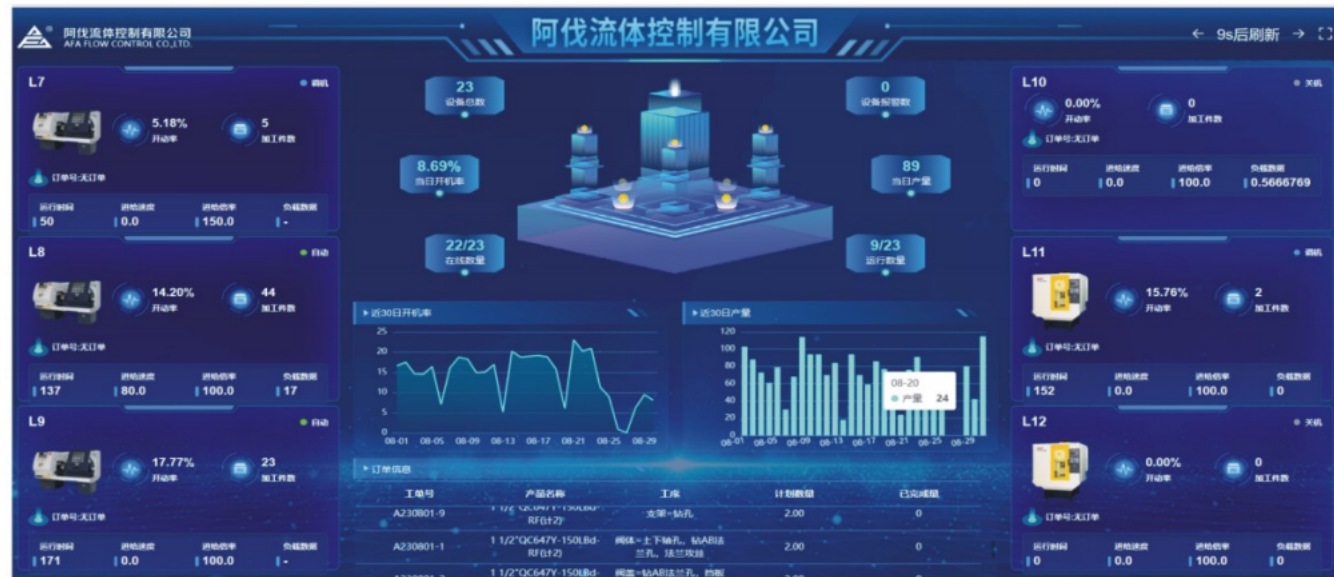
阿伐流体控制有限公司
AFA FLOW CONTROL CO.,LTD.

阿伐流体控制有限公司

← 9s后刷新 →

L7
● 调机
5.18%
开动率
5
加工件数
订单号:无订单
运行时间
50
进给速度
0.0
进给倍率
150.0
负载数据
-

L8
● 自动
14.20%
开动率
44
加工件数
订单号:无订单
运行时间
137
进给速度
80.0
进给倍率
100.0
负载数据
17

L9
● 自动
17.77%
开动率
23
加工件数
订单号:无订单
运行时间
171
进给速度
0.0
进给倍率
100.0
负载数据
-

23
设备总数

0
设备报警数

8.69%
当日开机率

89
当日产量

22/23
在线数量

9/23
运行数量

近30日开机率
25
20
15
10
5
0
08-01 08-05 08-09 08-13 08-17 08-21 08-25 08-29

近30日产量
120
100
80
60
40
20
0
08-01 08-05 08-09 08-13 08-17 08-21 08-25 08-29
08-20
● 产量 24

订单信息

| 工单号 | 产品名称 | 工序 | 计划数量 | 已完成量 |
|---|---|---|---|---|
| A230801-9 | 1 1/2"QC647Y-150LBd-RF(计2) | 支架-钻孔 | 2.00 | 0 |
| A230801-1 | 1 1/2"QC647Y-150LBd-RF(计2) | 阀体-上下轴孔、钻AB法兰孔、法兰攻丝 | 2.00 | 0 |
| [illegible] | 1 1/2"QC647Y-150LBd- | 阀盖-钻AB法兰孔、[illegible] | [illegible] | |

L10
● 关机
0.00%
开动率
0
加工件数
订单号:无订单
运行时间
0
进给速度
0.0
进给倍率
100.0
负载数据
0.5666769

L11
● 调机
15.76%
开动率
2
加工件数
订单号:无订单
运行时间
152
进给速度
0.0
进给倍率
100.0
负载数据
0

L12
● 关机
0.00%
开动率
0
加工件数
订单号:无订单
运行时间
0
进给速度
0.0
进给倍率
100.0
负载数据
0